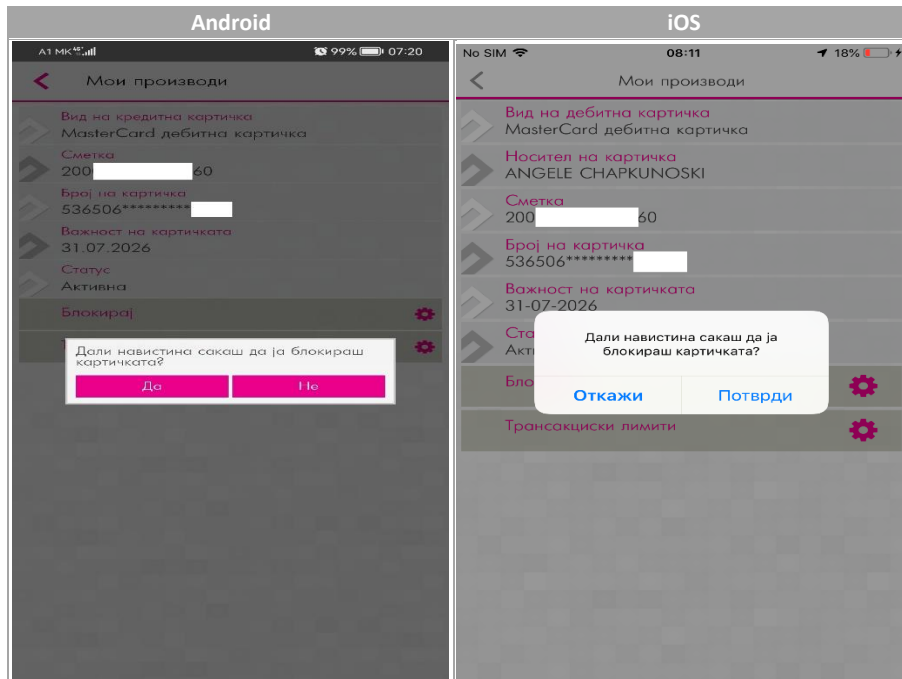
Android

A1 MK 4G
99% 07:20

Мои производи

Вид на кредитна картичка
MasterCard дебитна картичка

Сметка
200 60

Број на картичка
536506*********

Важност на картичката
31.07.2026

Статус
Активна

Блокирај

Дали навистина сакаш да ја блокираш картичката?

Да
Не

iOS

No SIM
08:11
18%

Мои производи

Вид на дебитна картичка
MasterCard дебитна картичка

Носител на картичка
ANGELE CHAPKUNOSKI

Сметка
200 60

Број на картичка
536506*********

Важност на картичката
31-07-2026

Ста
Акти

Бло

Дали навистина сакаш да ја блокираш картичката?

Откажи
Потврди

Трансакциски лимити